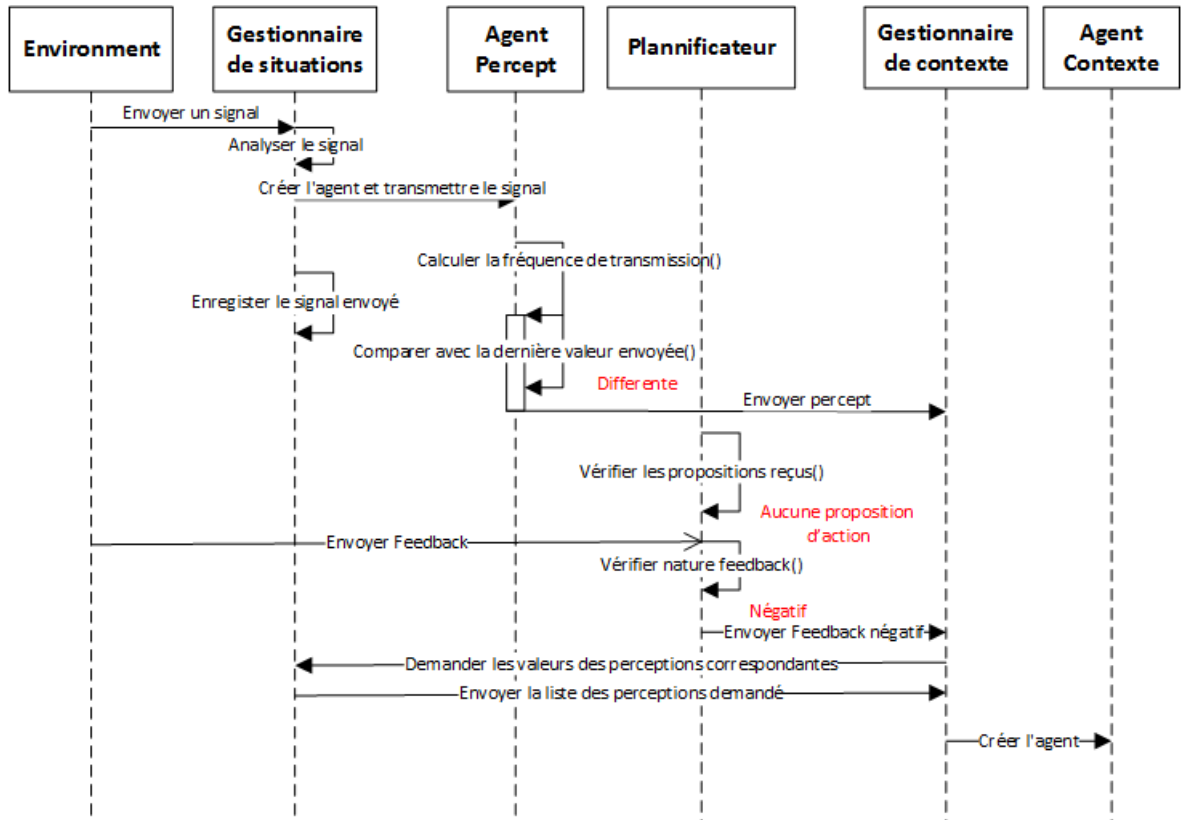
Environment

Gestionnaire de situations

Agent Percept

Plannificateur

Gestionnaire de contexte

Agent Contexte

Envoyer un signal

Analyser le signal

Créer l'agent et transmettre le signal

Calculer la fréquence de transmission()

Enregister le signal envoyé

Comparer avec la dernière valeur envoyée()

Differente

Envoyer percept

Vérifier les propositions reçus()

Aucune proposition d'action

Envoyer Feedback

Vérifier nature feedback()

Négatif

Envoyer Feedback négatif

Demander les valeurs des perceptions correspondantes

Envoyer la liste des perceptions demandé

Créer l'agent